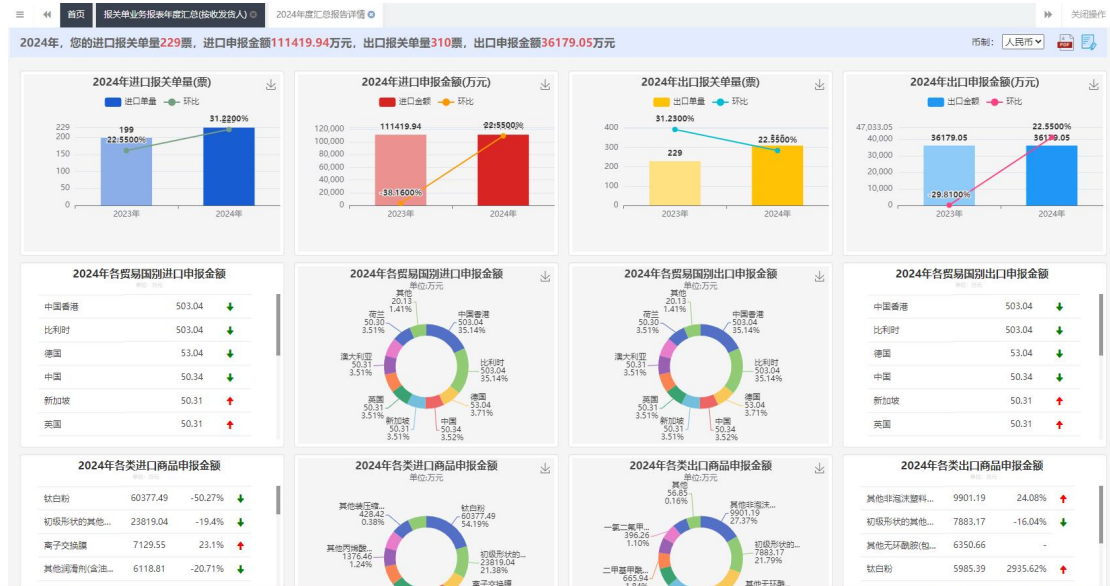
首页 报关单业务报表年度汇总(按收发货人) 2024年度汇总报告详情 关闭操作

2024年，您的进口报关单量229票，进口申报金额111419.94万元，出口报关单量310票，出口申报金额36179.05万元

币制: 人民币

2024年进口报关单量(票)
进口单量 环比
229
200
150
100
50
0
199
22.5500%
31.2200%
2023年 2024年

2024年进口申报金额(万元)
进口金额 环比
120,000
100,000
80,000
60,000
40,000
20,000
0
111419.94
22.5500%
38.1600%
2023年 2024年

2024年出口报关单量(票)
出口单量 环比
400
300
200
100
0
31.2300%
229
22.5500%
2023年 2024年

2024年出口申报金额(万元)
出口金额 环比
47,033.05
40,000
30,000
20,000
10,000
0
36179.05
22.5500%
36179.05
29.8100%
2023年 2024年

2024年各贸易国别进口申报金额

| | | |
|---|---|---|
| 中国香港 | 503.04 | ↓ |
| 比利时 | 503.04 | ↓ |
| 德国 | 53.04 | ↓ |
| 中国 | 50.34 | ↓ |
| 新加坡 | 50.31 | ↑ |
| 英国 | 50.31 | ↑ |

2024年各贸易国别进口申报金额
单位:万元
其他 20.13 1.41%
荷兰 50.30 3.51%
中国香港 503.04 35.14%
澳大利亚 50.31 3.51%
比利时 503.04 35.14%
英国 50.31 3.51%
德国 53.04 3.71%
新加坡 50.31 3.51%
中国 50.34 3.52%

2024年各贸易国别出口申报金额
单位:万元
其他 20.13 1.41%
荷兰 50.30 3.51%
中国香港 503.04 35.14%
澳大利亚 50.31 3.51%
比利时 503.04 35.14%
英国 50.31 3.51%
德国 53.04 3.71%
新加坡 50.31 3.51%
中国 50.34 3.52%

2024年各贸易国别出口申报金额

| | | |
|---|---|---|
| 中国香港 | 503.04 | ↓ |
| 比利时 | 503.04 | ↓ |
| 德国 | 53.04 | ↓ |
| 中国 | 50.34 | ↓ |
| 新加坡 | 50.31 | ↑ |
| 英国 | 50.31 | ↑ |

2024年各类进口商品申报金额

| | | | |
|---|---|---|---|
| 钛白粉 | 60377.49 | -50.27% | ↓ |
| 初级形状的其他... | 23819.04 | -19.4% | ↓ |
| 离子交换膜 | 7129.55 | 23.1% | ↑ |
| 其他润滑剂(含油... | 6118.81 | -20.71% | ↓ |

2024年各类进口商品申报金额
单位:万元
其他装饰... 428.42 0.38%
钛白粉 60377.49 54.19%
其他丙烯酸... 1376.46 1.24%
初级形状的... 23819.04 21.38%
离子交换膜

2024年各类出口商品申报金额
其他 56.85 0.16%
其他非泡沫... 9901.19 27.37%
一氯二氟甲... 396.26 1.10%
初级形状的... 7883.17 21.79%
二甲基甲酰... 665.94
其他无环...

2024年各类出口商品申报金额

| | | | |
|---|---|---|---|
| 其他非泡沫塑料... | 9901.19 | 24.08% | ↑ |
| 初级形状的其他... | 7883.17 | -16.04% | ↓ |
| 其他无环酰胺(包... | 6350.66 | - | |
| 钛白粉 | 5985.39 | 2935.62% | ↑ |